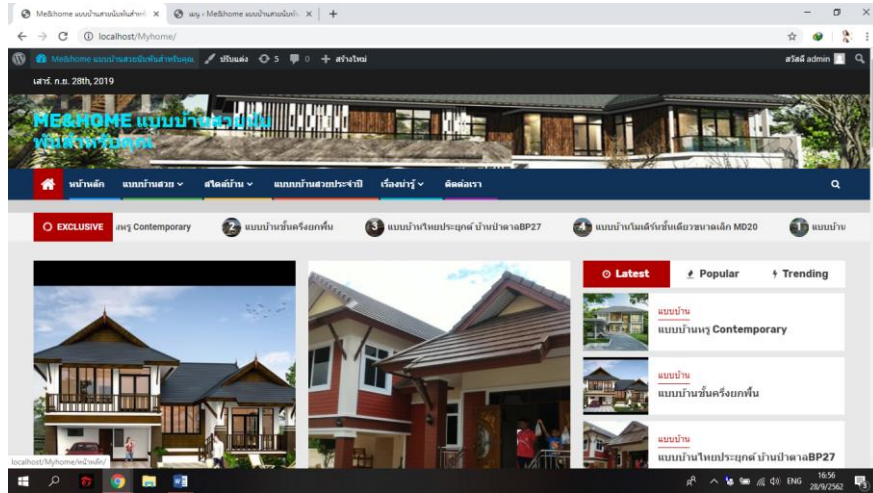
Me&home แบบบ้านสวยมั่นใจสำหรับ ×
เมนู ‹ Me&home แบบบ้านสวยมั่นใจ ×
+
localhost/Myhome/

Me&home แบบบ้านสวยมั่นใจสำหรับคุณ ปรับแต่ง 5 0 + สร้างใหม่
สวัสดี admin

เสาร์, ก.ย. 28th, 2019

ME&HOME แบบบ้านสวยมั่นใจสำหรับคุณ

หน้าหลัก แบบบ้านสวย สไตล์บ้าน แบบบ้านสวยประจำปี เรื่องน่ารู้ ติดต่อเรา

EXCLUSIVE หรู Contemporary 2 แบบบ้านชั้นครึ่งยกพื้น 3 แบบบ้านไทยประยุกต์ บ้านป่าดาลBP27 4 แบบบ้านโมเดิร์นชั้นเดียวขนาดเล็ก MD20 1 แบบบ้าน

Latest Popular Trending

แบบบ้าน
แบบบ้านหรู Contemporary

แบบบ้าน
แบบบ้านชั้นครึ่งยกพื้น

แบบบ้าน
แบบบ้านไทยประยุกต์ บ้านป่าดาลBP27

localhost/Myhome/หน้าหลัก/

ENG 16:56 28/9/2562